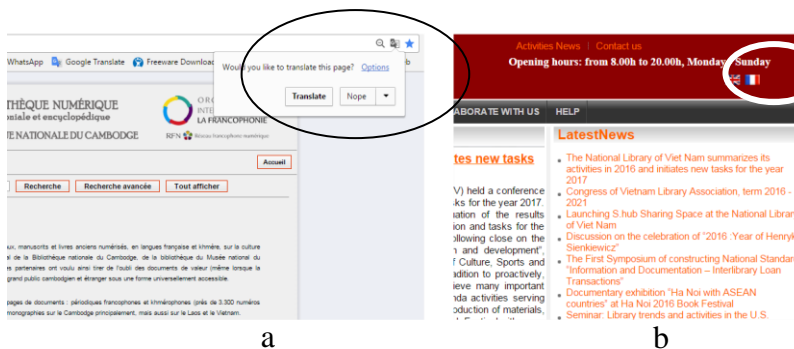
WhatsApp Google Translate Freeware Download

Would you like to translate this page? Options

Translate Nope

THÈQUE NUMÉRIQUE
niale et encyclopédique
E NATIONALE DU CAMBODGE

ORG
INTE
LA FRANCOPHONIE
RFN Réseau francophone numérique

Accueil

Recherche Recherche avancée Tout afficher

ux, manuscrits et livres anciens numérisés, en langues française et khmère, sur la culture al de la Bibliothèque nationale du Cambodge, de la bibliothèque du Musée national du s partenaires ont voulu ainsi tirer de l'oubli des documents de valeur (même lorsque la grand public cambodgien et étranger sous une forme universellement accessible.

pages de documents : périodiques francophones et khmérophones (près de 3.300 numéros monographies sur le Cambodge principalement, mais aussi sur le Laos et le Vietnam.

a

Activities News | Contact us
Opening hours: from 8.00h to 20.00h, Monday - Sunday

ABORATE WITH US HELP

tes new tasks

V) held a conference ks for the year 2017. uation of the results ion and tasks for the ollowing close on the and development", f Culture, Sports and adition to proactively, ieve many important nda activities serving oduction of materials,

LatestNews

The National Library of Viet Nam summarizes its activities in 2016 and initiates new tasks for the year 2017

Congress of Vietnam Library Association, term 2016 - 2021

Launching S.hub Sharing Space at the National Librar of Viet Nam

Discussion on the celebration of "2016 :Year of Henryk Sienkiewicz"

The First Symposium of constructing National Standar "Information and Documentation – Interlibrary Loan Transactions"

Documentary exhibition "Ha Noi with ASEAN countries" at Ha Noi 2016 Book Festival

Seminar: Library trends and activities in the U.S.

b